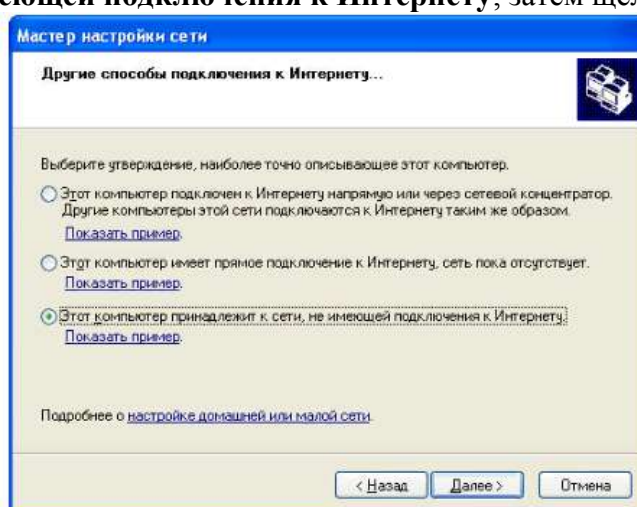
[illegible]ющей подключения к Интернету, затем щел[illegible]

Мастер настройки сети

Другие способы подключения к Интернету...

Выберите утверждение, наиболее точно описывающее этот компьютер.

Этот компьютер подключен к Интернету напрямую или через сетевой концентратор. Другие компьютеры этой сети подключаются к Интернету таким же образом.
Показать пример.

Этот компьютер имеет прямое подключение к Интернету, сеть пока отсутствует.
Показать пример.

Этот компьютер принадлежит к сети, не имеющей подключения к Интернету.
Показать пример.

Подробнее о настройке домашней или малой сети.

< Назад | Далее > | Отмена